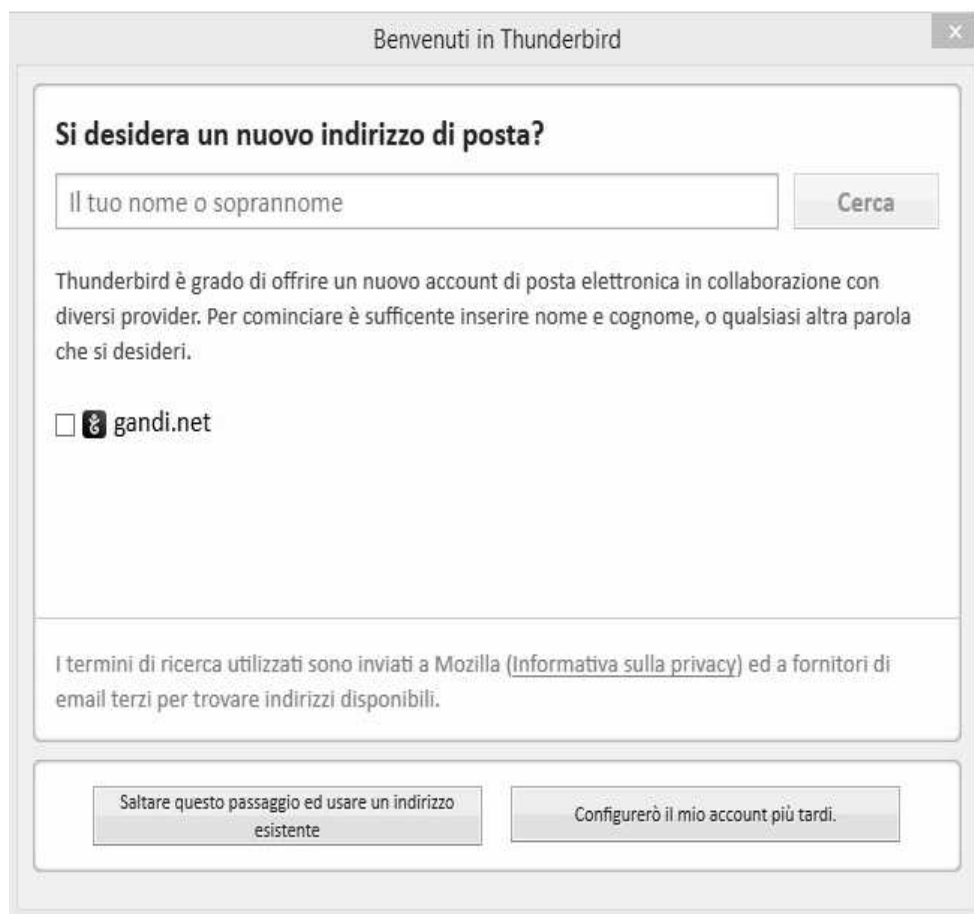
Benvenuti in Thunderbird

×

Si desidera un nuovo indirizzo di posta?

Il tuo nome o soprannome

Cerca

Thunderbird è grado di offrire un nuovo account di posta elettronica in collaborazione con diversi provider. Per cominciare è sufficente inserire nome e cognome, o qualsiasi altra parola che si desideri.

gandi.net

I termini di ricerca utilizzati sono inviati a Mozilla (Informativa sulla privacy) ed a fornitori di email terzi per trovare indirizzi disponibili.

Saltare questo passaggio ed usare un indirizzo esistente

Configurerò il mio account più tardi.